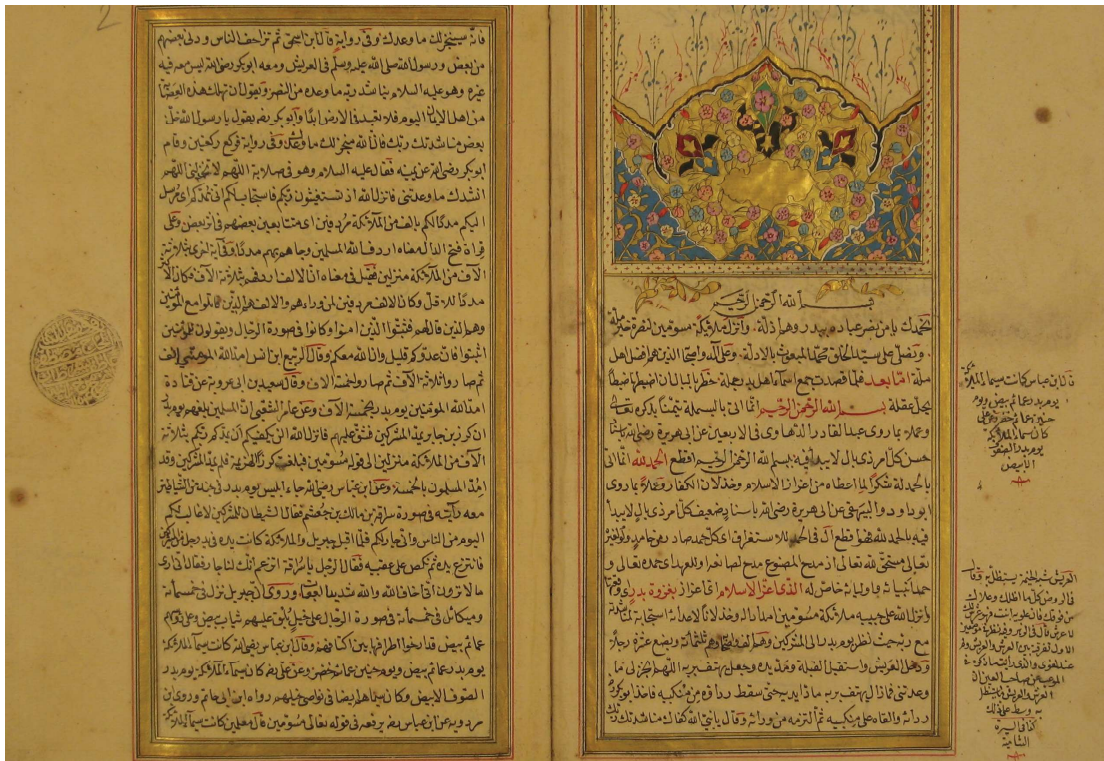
فانه سينجز لك ما وعدك وفي رواية فكان يحيي ثم تزاحف الناس ودنى بعضهم من بعض ورسول الله صلى الله عليه وسلم في العريش ومعه ابو بكر رضي الله عنه ليس معه فيه غيره وهو عليه السلام يناشد ربه ما وعده من النصر ويقول ان تهلك هذه العصابة من اهل الاسلام اليوم فلا تعبد في الارض ابدا وابو بكر رضه يقول يا رسول الله بعض مناشدتك ربك فان الله منجز لك ما وعدك وفي رواية فركع ركعتين وقام ابو بكر رضي الله عنه فقال عليه السلام وهو في صلاته اللهم لا تخذلني اللهم انشدك ما وعدتني فانزل الله اذ تستغيثون ربكم فاستجاب لكم اني ممدكم بالف من الملائكة مردفين اي متتابعين بعضهم في اثر بعض وفي قراءة فتح الدال المعنى اردف الله المسلمين وجاءهم مددا وقال ابن عباس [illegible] الالاف من الملائكة منزلين فجعل من هذا الالف وفيه الاف من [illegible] مددا لكم وكان الالف مردفين لمن وراءهم والالف هم الذين قاتلوا مع المؤمنين وهم الذين قال لهم فثبتوا الذين امنوا وكانوا في صورة الرجال ويقولون للمؤمنين اثبتوا فان عدوكم قليل وان الله معكم وقال الربيع بن انس امد الله المؤمنين بالف ثم صارت ثلاثة الاف ثم صاروا خمسة الاف وقال سعيد بن ابي عروبة عن قتادة امد الله المؤمنين يوم بدر بخمسة الاف وعن عامر الشعبي ان المسلمين بلغهم يوم بدر ان كرز بن جابر يمد المشركين فشق عليهم فانزل الله الن يكفيكم ان يمدكم ربكم بثلاثة الاف من الملائكة منزلين الى قوله مسومين فبلغت كرز الهزيمة فلم يمد المشركين وقد امد المسلمين بالخمسة وعن ابن عباس رضي الله عنهما جاء ابليس يوم بدر في جند من الشياطين معه رايته في صورة سراقة بن مالك بن جعشم فقال الشيطان للمشركين لا غالب لكم اليوم من الناس واني جار لكم فلما اقبل جبريل والملائكة كانت يده في يد رجل من المشركين فانتزع يده ثم ولى مدبرا فقال الرجل يا سراقة اتزعم انك لنا جار فقال اني ارى ما لا ترون اني اخاف الله والله شديد العقاب وروى ان جبريل نزل في خمسمائة وميكائيل في خمسمائة في صورة الرجال على خيل بلق عليهم ثياب بيض وعلى رؤسهم عمائم بيض قد ارخوا اطرافها بين اكتافهم وقال ابن عباس رضي الله عنهما كانت سيما الملائكة يوم بدر عمائم بيض ويوم حنين عمائم خضر وعن علي رضي الله عنه كانت سيما الملائكة يوم بدر الصوف الابيض وكان سيماهم ايضا في نواصي خيلهم ودوابهم وعن ابن عباس وعن رواية مردفين بعضهم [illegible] على ان الملائكة كانت سيما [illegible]

بسم الله الرحمن الرحيم

الحمد لله يا من نصر عباده ببدر وهم اذلة، وانزل ملائكة مسومين لنصرة هذه الملة، والصلاة على سيد الخلق محمد المبعوث بالادلة، وعلى آله واصحابه الذين هم اهل الملة اما بعد فهذا قصيد تضمن اسماء اهل بدر رضي الله عنهم ليحفظها من اراد ضبطها بعقله بسم الله الرحمن الرحيم ابتدأ بالبسملة تيمنا بذكر الله تعالى وعملا بما روى عبد القادر الرهاوي في الاربعين عن ابي هريرة رضي الله عنه كل امر ذي بال لا يبدأ فيه ببسم الله الرحمن الرحيم اقطع الحمد لله اثنى على الله تعالى بالحمد شكرا لما اعطاه من اعزاز الاسلام وخذلان الكفار وقطع دابرهم كما روى ابو داود وابن ماجه عن ابي هريرة رضي الله عنه كل امر ذي بال لا يبدأ فيه بالحمد لله فهو اقطع اي قليل البركة والحمد لغة الثناء بالجميل على الجميل الاختياري تعالى مستحق لله تعالى من مدح المصنوع مدح لصانعه واولى لمعنى اللهم ان تهلك هذه العصابة لا تعبد في الارض اعز الاسلام اعز الدين بغزوة بدر اي بوقعتها الله تعالى على حبيبه ملائكة مسومين امدادا له وخذلانا لاعدائه استجابة لدعائه مع رسول الله صلى الله عليه وسلم يوم بدر الى المشركين وهم الف وصحابته ثلثمائة وبضع عشر رجلا ودخل العريش واستقبل القبلة ومد يديه وجعل يهتف بربه اللهم انجز لي ما وعدتني فما زال يهتف بربه مادا يديه حتى سقط رداؤه عن منكبيه فاتاه ابو بكر فاخذ رداءه فالقاه على منكبيه ثم التزمه من ورائه وقال يا نبي الله كفاك مناشدتك ربك

قوله كانت سيما الملائكة يوم بدر عمائم بيض ويوم حنين عمائم خضر وعلى كانت سيما الملائكة يوم بدر الصوف الابيض منه

العريش شبه الخيمة يستظل به وقال ... فانا ... بالبيت ... لاعرش ... المرتفع ... والعريش على ... المنبسط الشاحة

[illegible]